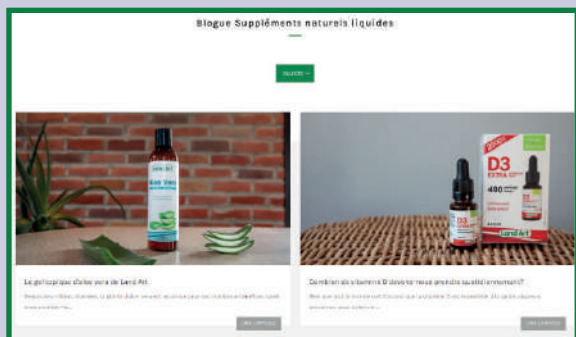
Blogue Suppléments naturels liquides

Sélect ▾

Land Art
ALOE VERA

D3
EXTRA
2000
480
Land Art

Le gel topique d'aloe vera de Land Art

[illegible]

Combien de vitamine D devons-nous prendre quotidiennement?

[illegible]

LIRE L'ARTICLE

LIRE L'ARTICLE